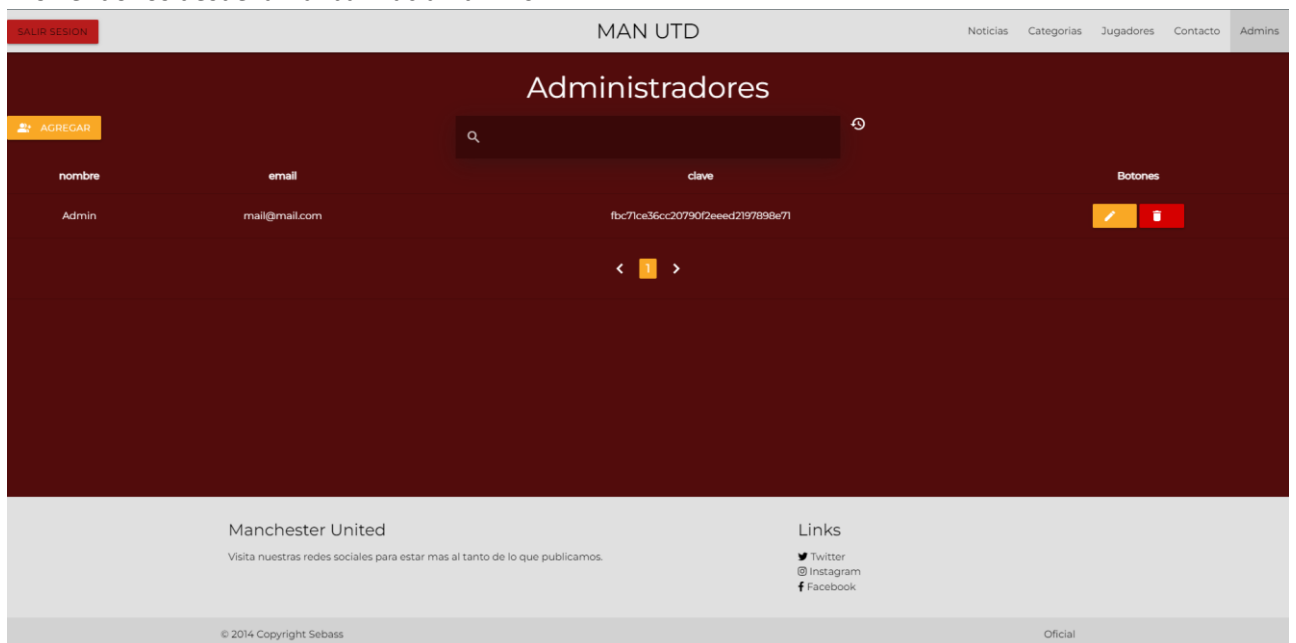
SALIR SESION

MAN UTD

Noticias Categorias Jugadores Contacto Admins

Administradores

AGREGAR

| nombre | email | clave | Botones |
|---|---|---|---|
| Admin | mail@mail.com | fbc71ce36cc20790f2eeed2197898e71 | |

‹ 1 ›

Manchester United

Visita nuestras redes sociales para estar mas al tanto de lo que publicamos.

Links

Twitter
Instagram
Facebook

© 2014 Copyright Sebass

Oficial